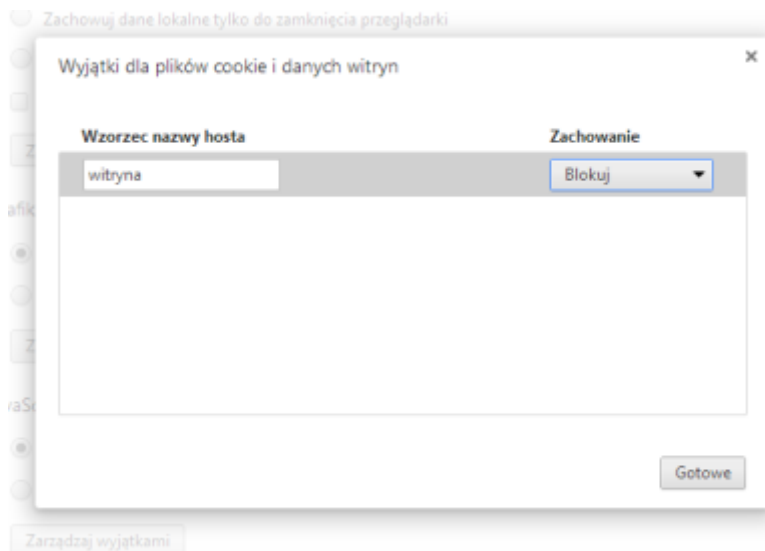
Zachowuj dane lokalne tylko do zamknięcia przeglądarki

Wyjątki dla plików cookie i danych witryn

×

| Wzorzec nazwy hosta | Zachowanie |
|---|---|
| witryna | Blokuj |

Gotowe

afik

aSc

Zarządzaj wyjątkami